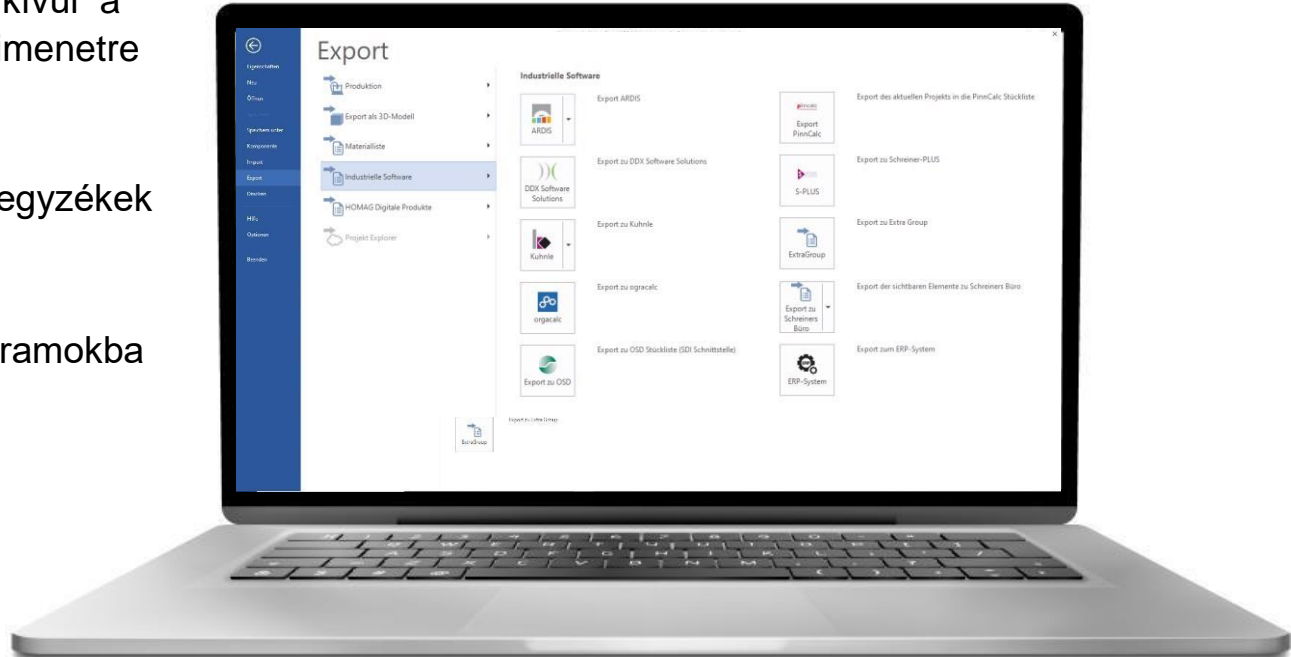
kívül a
menetre

egyzékek

ramokba

Eigenschaften
Neu
Öffnen
Speichern unter
Komponente
Import
Export
Drucken
Hilfe
Optionen
Beenden

Export

Produktion
Export als 3D-Modell
Materialliste
Industrielle Software
HOMAG Digitale Produkte
Projekt Explorer

Industrielle Software

ARDIS
Export ARDIS

Export PinnCalc
Export des aktuellen Projekts in die PinnCalc Stückliste

DDX Software Solutions
Export zu DDX Software Solutions

S-PLUS
Export zu Schreiner-PLUS

Kuhnle
Export zu Kuhnle

ExtraGroup
Export zu Extra Group

orgacalc
Export zu orgacalc

Export zu Schreiners Büro
Export der sichtbaren Elemente zu Schreiners Büro

Export zu OSD
Export zu OSD Stückliste (SDI Schnittstelle)

ERP-System
Export zum ERP-System

ExtraGroup
Export zu Extra Group